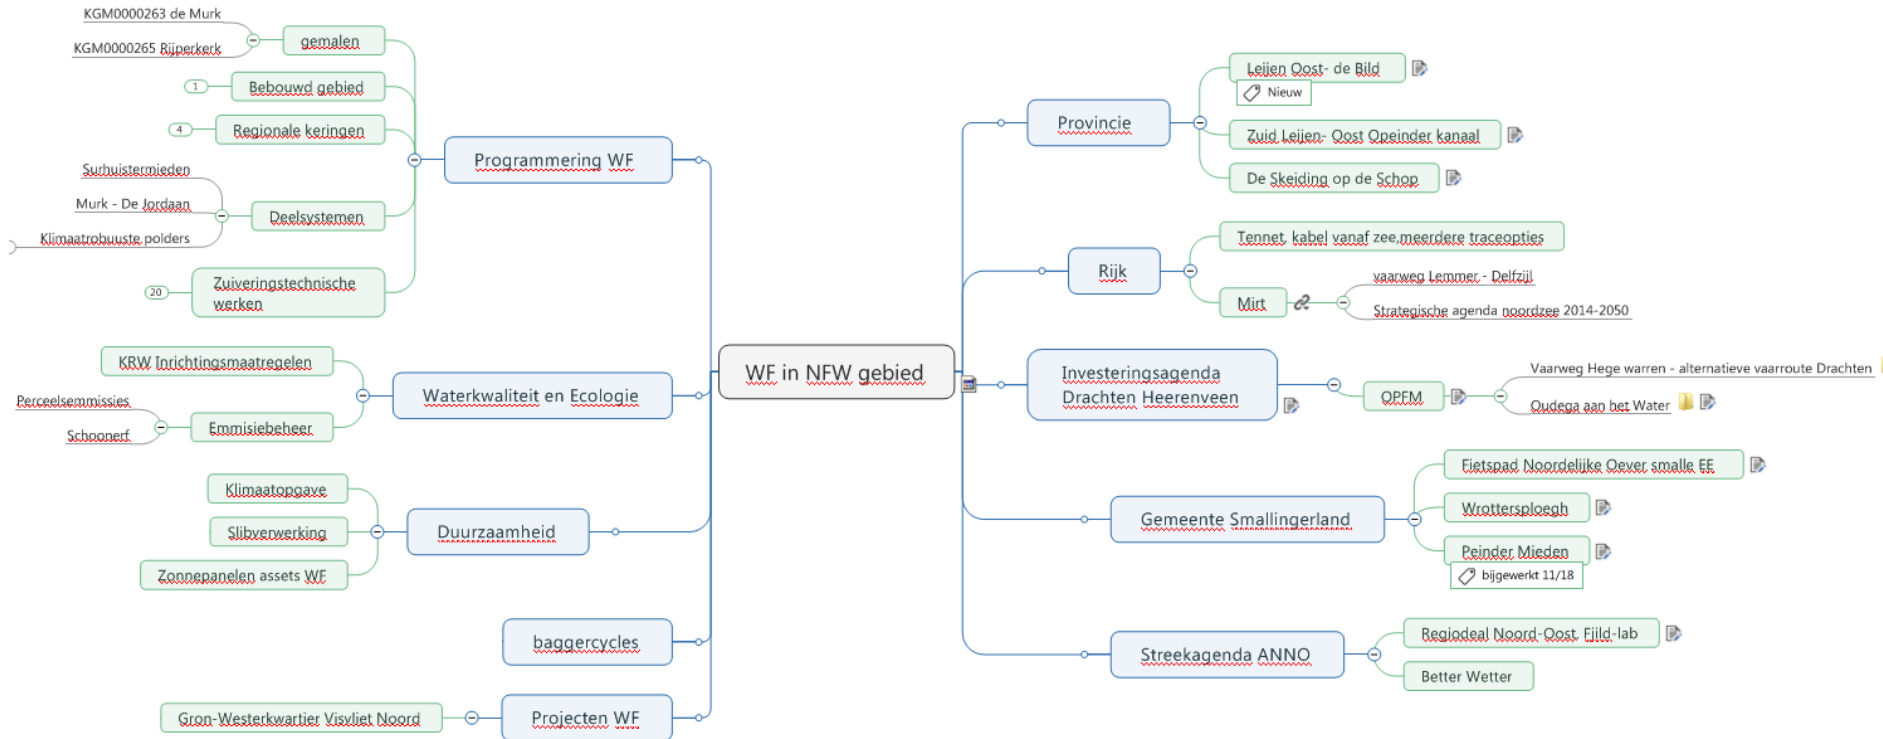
WF in NFW gebied

Programmering WF
gemalen
KGM0000263 de Murk
KGM0000265 Rijperkerk
1
Bebouwd gebied
4
Regionale keringen
Deelsystemen
Surhuistermieden
Murk - De Jordaan
Klimaatrobuuste polders
20
Zuiveringstechnische werken

Waterkwaliteit en Ecologie
KRW Inrichtingsmaatregelen
Emmisiebeheer
Perceelsemmissies
Schoonerf

Duurzaamheid
Klimaatopgave
Slibverwerking
Zonnepanelen assets WF

baggercycles

Projecten WF
Gron-Westerkwartier Visvliet Noord

Provincie
Leijen Oost- de Bild
Nieuw
Zuid Leijen- Oost Opeinder kanaal
De Skeiding op de Schop

Rijk
Tennet kabel vanaf zee,meerdere traceopties
Mirt
vaarweg Lemmer - Delfzijl
Strategische agenda noordzee 2014-2050

Investeringsagenda Drachten Heerenveen
OPFM
Vaarweg Hege warren - alternatieve vaarroute Drachten
Oudega aan het Water

Gemeente Smallingerland
Fietspad Noordelijke Oever smalle EE
Wrottersploegh
Peinder Mieden
bijgewerkt 11/18

Streekagenda ANNO
Regiodeal Noord-Oost Fjild-lab
Better Wetter